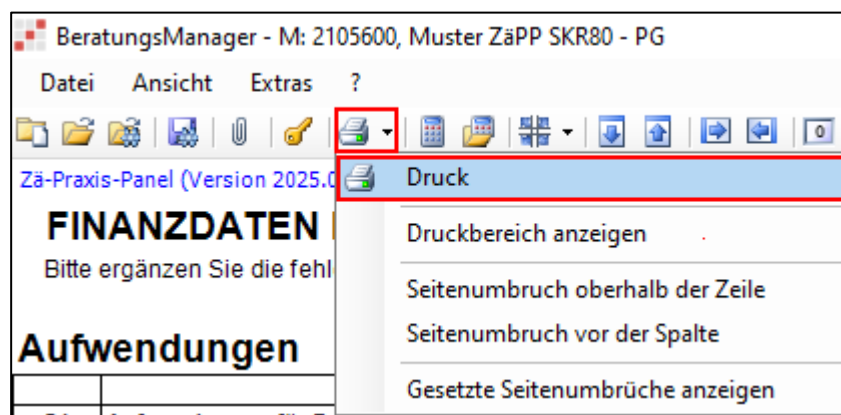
BeratungsManager - M: 2105600, Muster ZäPP SKR80 - PG

Datei Ansicht Extras ?

0

Zä-Praxis-Panel (Version 2025.0

FINANZDATEN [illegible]

Bitte ergänzen Sie die fehl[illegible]

Aufwendungen

Druck

Druckbereich anzeigen

Seitenumbruch oberhalb der Zeile

Seitenumbruch vor der Spalte

Gesetzte Seitenumbrüche anzeigen